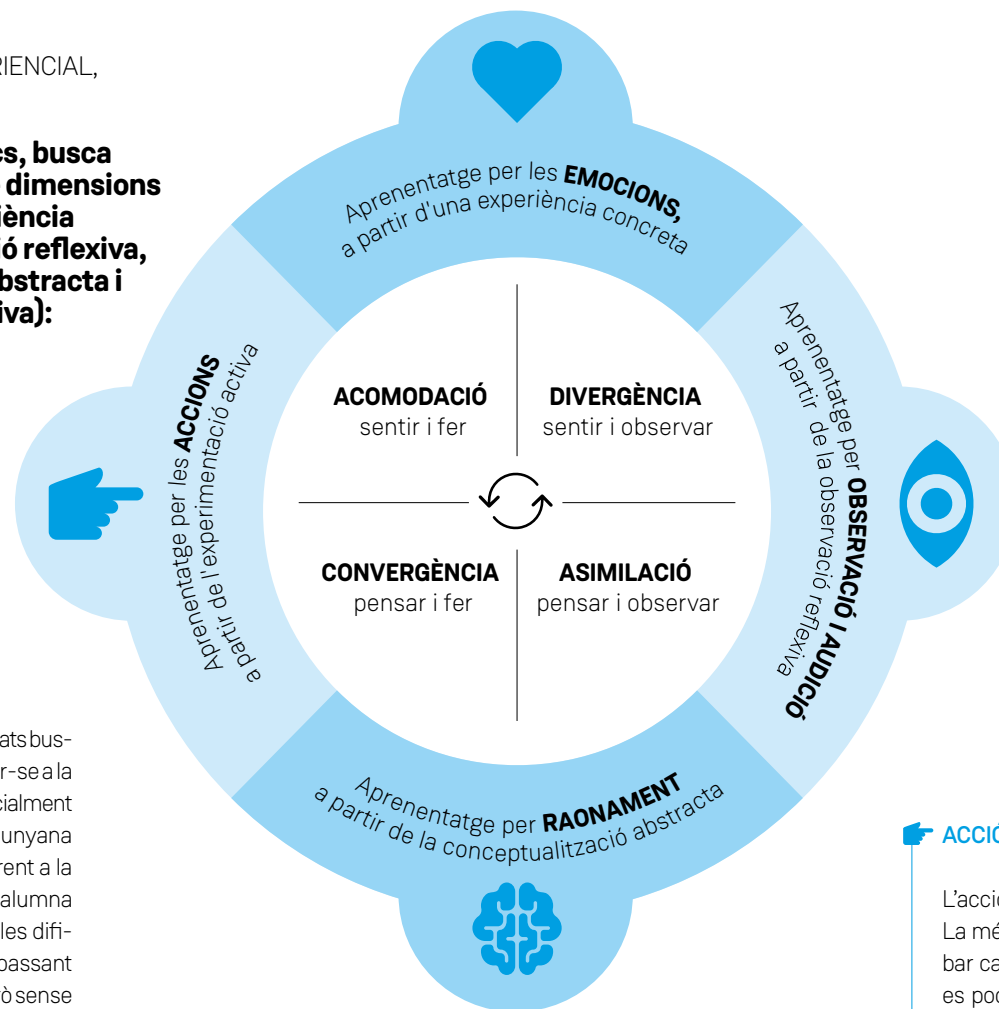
RIENCIAL,

cs, busca dimensions iència ió reflexiva, bstracta i iva):

Aprenentatge per les **EMOCIONS,** a partir d'una experiència concreta

Aprenentatge per les **ACCIONS** a partir de l'experimentació activa

Aprenentatge per **OBSERVACIÓ I AUDICIÓ** a partir de la observació reflexiva

**ACOMODACIÓ**
sentir i fer

**DIVERGÈNCIA**
sentir i observar

**CONVERGÈNCIA**
pensar i fer

**ASIMILACIÓ**
pensar i observar

Aprenentatge per **RAONAMENT** a partir de la conceptualització abstracta

ats bus-
r-se a la
cialment
unyana
rent a la
alumna
les difi-
passant
ò sense

ACCIÓ

L'accio
La mé
bar ca
es poc